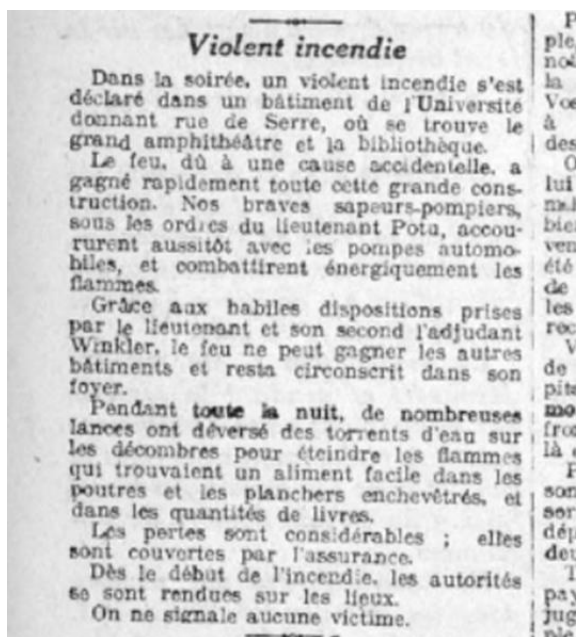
Violent incendie

Dans la soirée, un violent incendie s'est déclaré dans un bâtiment de l'Université donnant rue de Serre, où se trouve le grand amphithéâtre et la bibliothèque.

Le feu, dû à une cause accidentelle, a gagné rapidement toute cette grande construction. Nos braves sapeurs-pompiers, sous les ordres du lieutenant Poto, accoururent aussitôt avec les pompes automobiles, et combattirent énergiquement les flammes.

Grâce aux habiles dispositions prises par le lieutenant et son second l'adjudant Winkler, le feu ne peut gagner les autres bâtiments et resta circonscrit dans son foyer.

Pendant toute la nuit, de nombreuses lances ont déversé des torrents d'eau sur les décombres pour éteindre les flammes qui trouvaient un aliment facile dans les poutres et les planchers enchevêtrés, et dans les quantités de livres.

Les pertes sont considérables ; elles sont couvertes par l'assurance.

Dès le début de l'incendie, les autorités se sont rendues sur les lieux.

On ne signale aucune victime.

P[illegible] ple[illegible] no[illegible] la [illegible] Vo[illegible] à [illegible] des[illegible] O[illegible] lui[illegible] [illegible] bie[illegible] ven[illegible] été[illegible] de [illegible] les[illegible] rec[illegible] V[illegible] de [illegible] pit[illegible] mo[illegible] fro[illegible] là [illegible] P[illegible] son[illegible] ser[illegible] dép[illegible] deu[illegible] T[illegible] pay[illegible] jug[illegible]